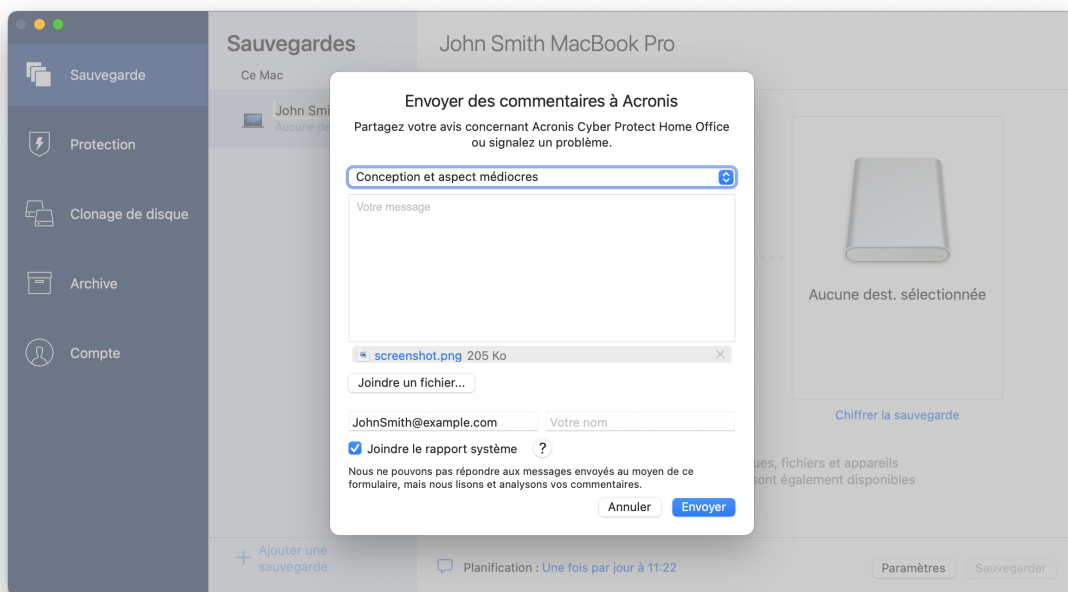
Sauvegarde

Protection

Clonage de disque

Archive

Compte

Sauvegardes

Ce Mac

John Smi
Aucune de

John Smith MacBook Pro

Envoyer des commentaires à Acronis

Partagez votre avis concernant Acronis Cyber Protect Home Office ou signalez un problème.

Conception et aspect médiocres

Votre message

screenshot.png 205 Ko

Joindre un fichier...

JohnSmith@example.com

Votre nom

Joindre le rapport système ?

Nous ne pouvons pas répondre aux messages envoyés au moyen de ce formulaire, mais nous lisons et analysons vos commentaires.

Annuler

Envoyer

Aucune dest. sélectionnée

Chiffrer la sauvegarde

ues, fichiers et appareils
sont également disponibles

Ajouter une sauvegarde

Planification : Une fois par jour à 11:22

Paramètres

Sauvegarder